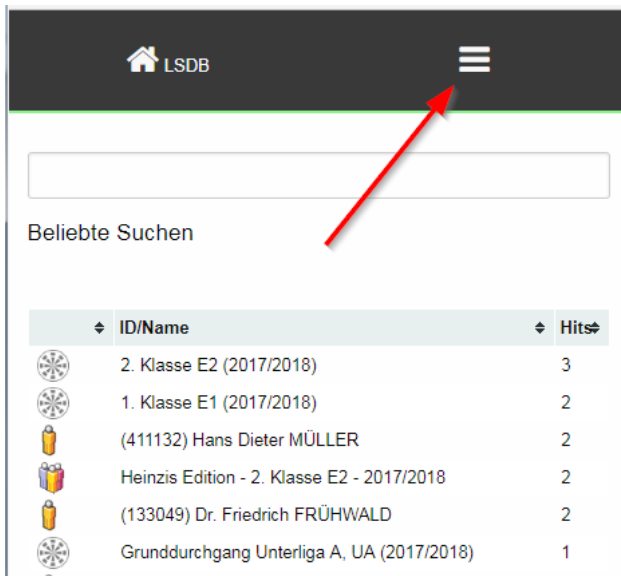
LSDB

Beliebte Suchen

| | ID/Name | Hits |
|---|---|---|
| | 2. Klasse E2 (2017/2018) | 3 |
| | 1. Klasse E1 (2017/2018) | 2 |
| | (411132) Hans Dieter MÜLLER | 2 |
| | Heinzis Edition - 2. Klasse E2 - 2017/2018 | 2 |
| | (133049) Dr. Friedrich FRÜHWALD | 2 |
| | Grunddurchgang Unterliga A, UA (2017/2018) | 1 |